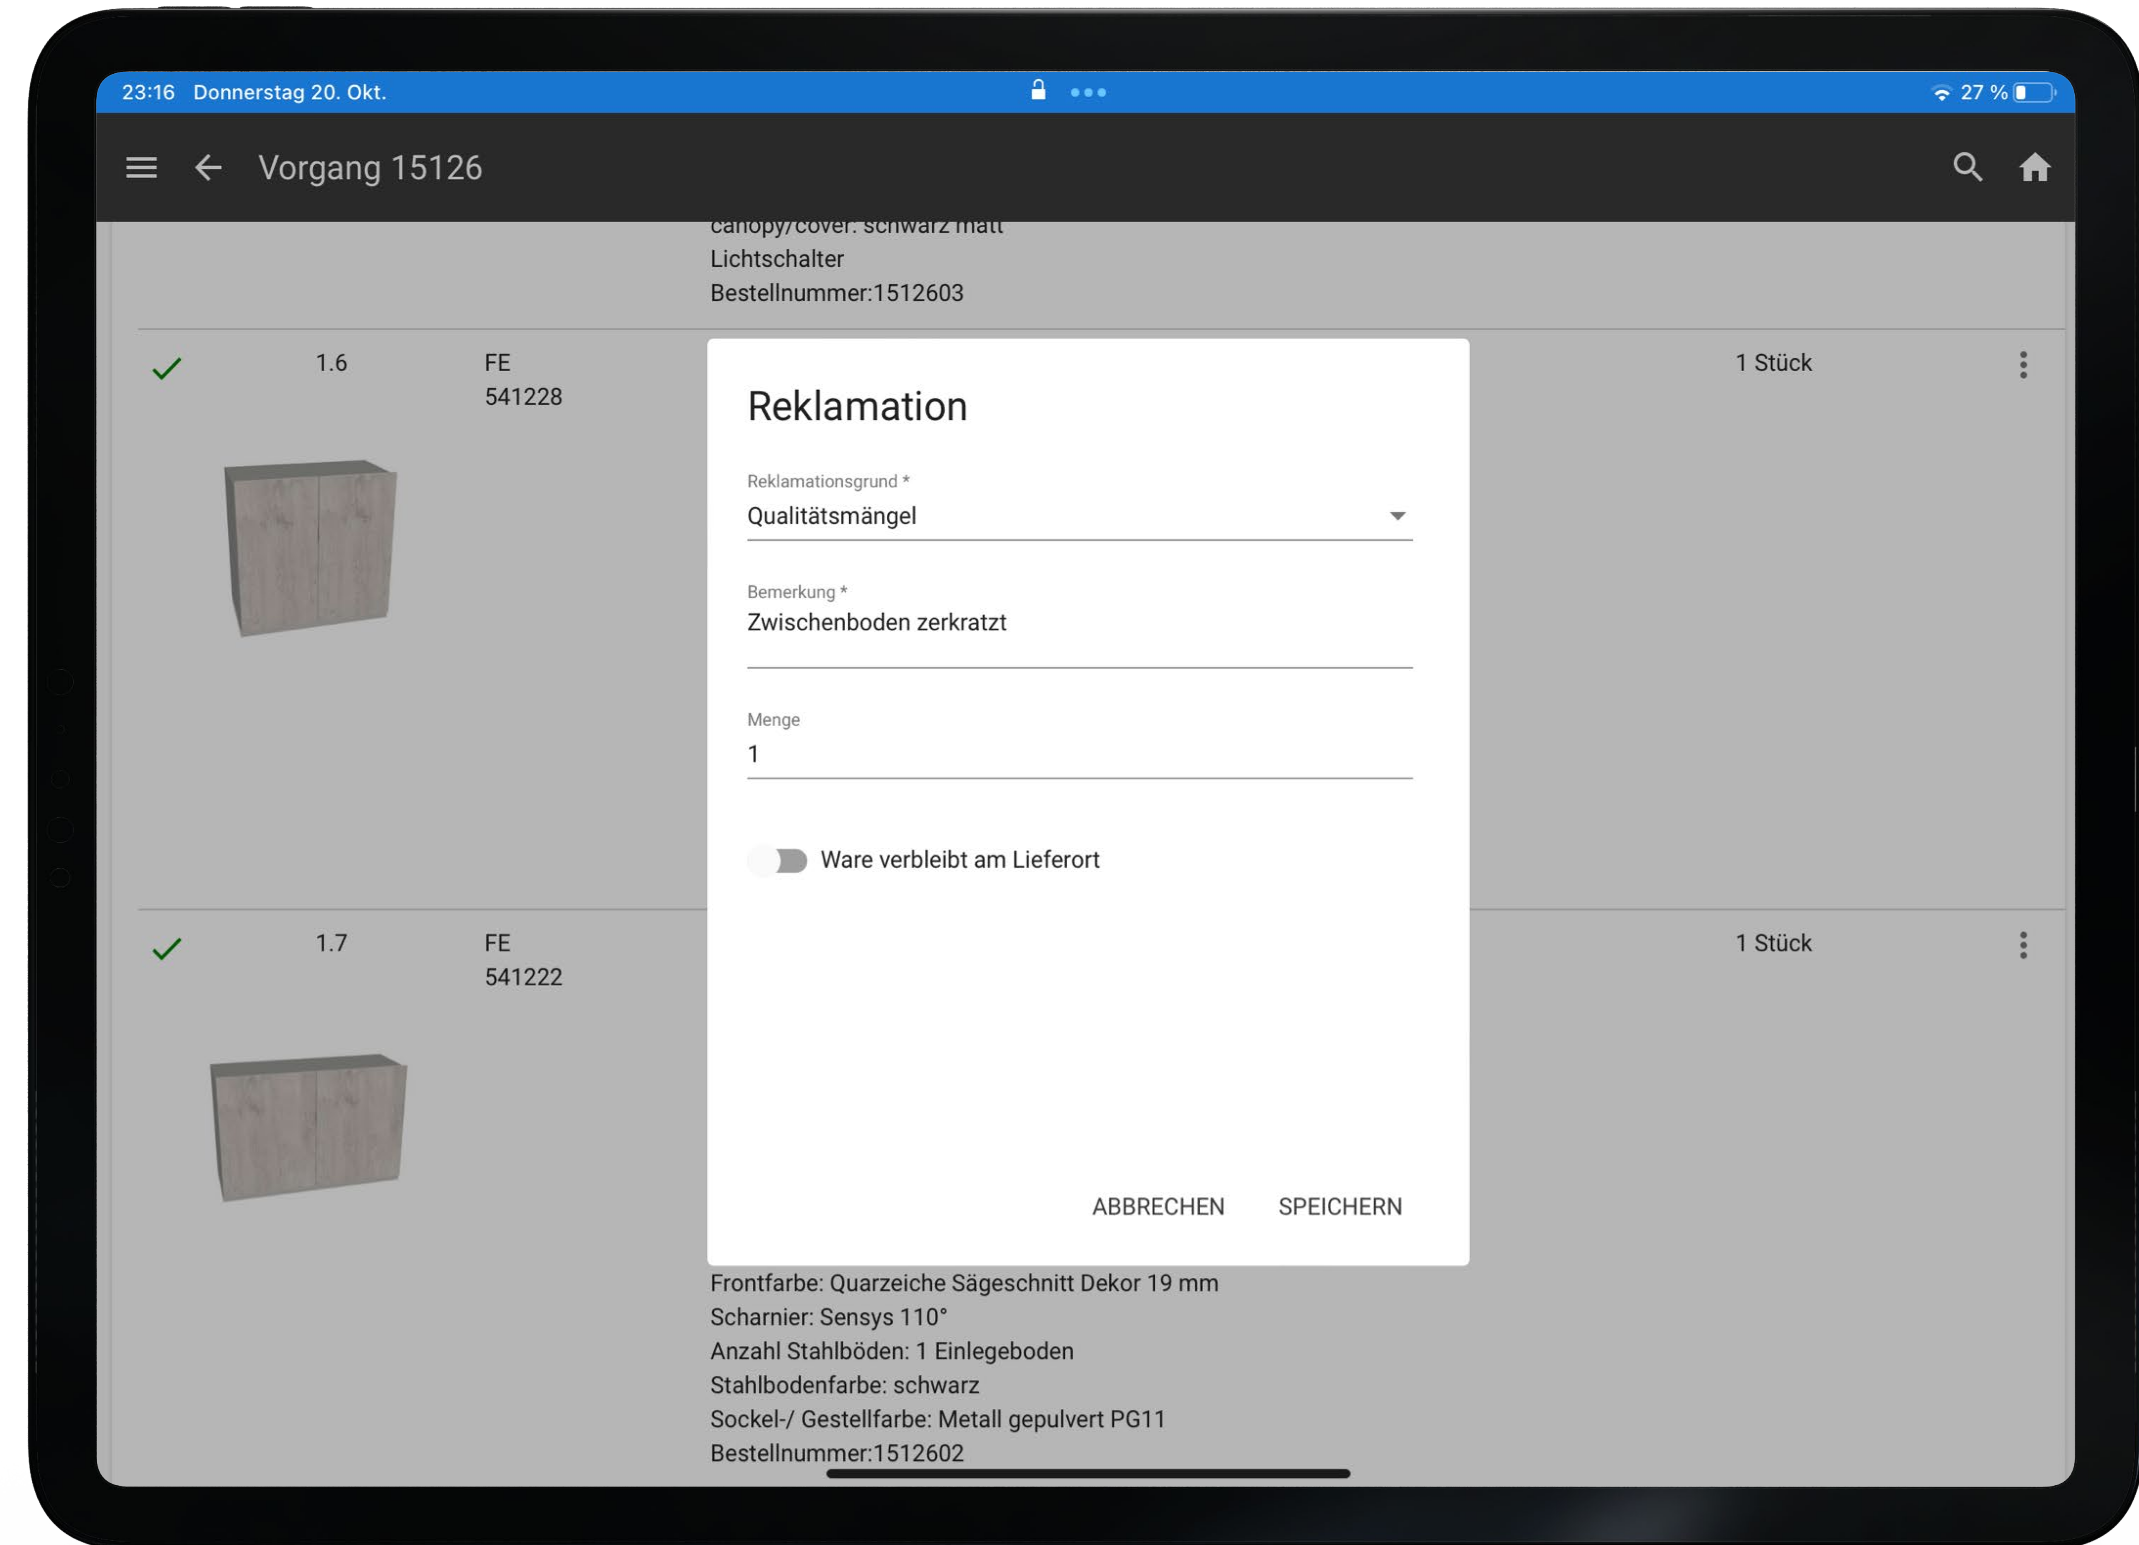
23:16 Donnerstag 20. Okt.

27 %

Vorgang 15126

canopy/cover: schwarz matt
Lichtschalter
Bestellnummer:1512603

1.6

FE
541228

1 Stück

Reklamation

Reklamationsgrund *
Qualitätsmängel

Bemerkung *
Zwischenboden zerkratzt

Menge
1

Ware verbleibt am Lieferort

ABBRECHEN SPEICHERN

1.7

FE
541222

1 Stück

Frontfarbe: Quarzeiche Sägeschnitt Dekor 19 mm
Scharnier: Sensys 110°
Anzahl Stahlböden: 1 Einlegeboden
Stahlbodenfarbe: schwarz
Sockel-/ Gestellfarbe: Metall gepulvert PG11
Bestellnummer:1512602